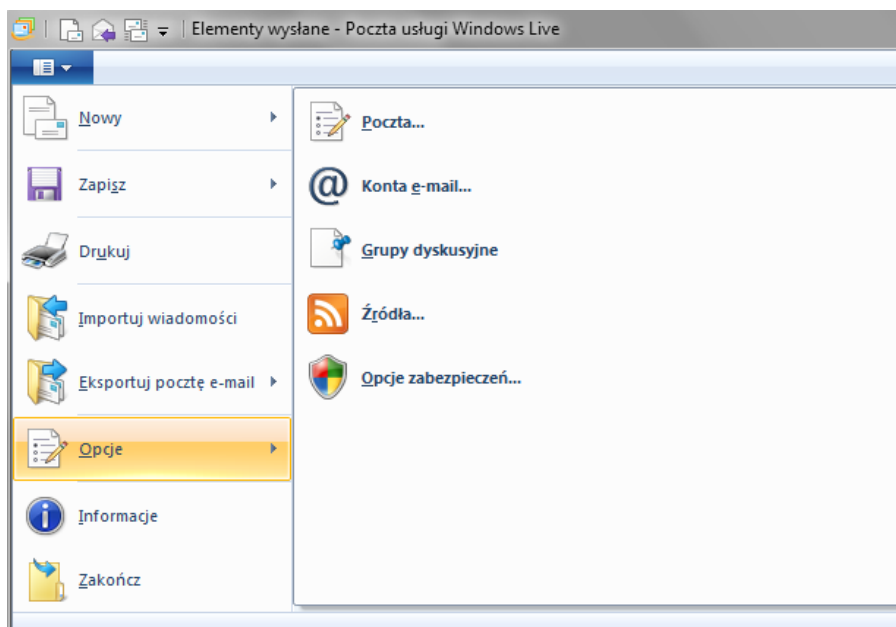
Elementy wysłane - Poczta usługi Windows Live

Nowy

Zapisz

Drukuj

Importuj wiadomości

Eksportuj pocztę e-mail

Opcje

Informacje

Zakończ

Poczta...

Konta e-mail...

Grupy dyskusyjne

Źródła...

Opcje zabezpieczeń...